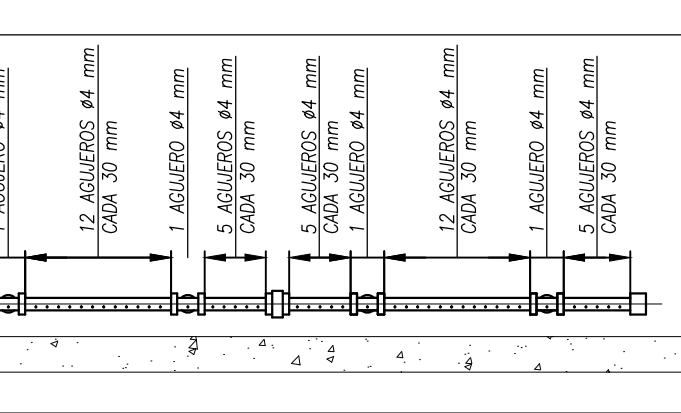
1 AGUJERO Ø4 mm

12 AGUJEROS Ø4 mm
CADA 30 mm

1 AGUJERO Ø4 mm

5 AGUJEROS Ø4 mm
CADA 30 mm

5 AGUJEROS Ø4 mm
CADA 30 mm

1 AGUJERO Ø4 mm

12 AGUJEROS Ø4 mm
CADA 30 mm

1 AGUJERO Ø4 mm

5 AGUJEROS Ø4 mm
CADA 30 mm